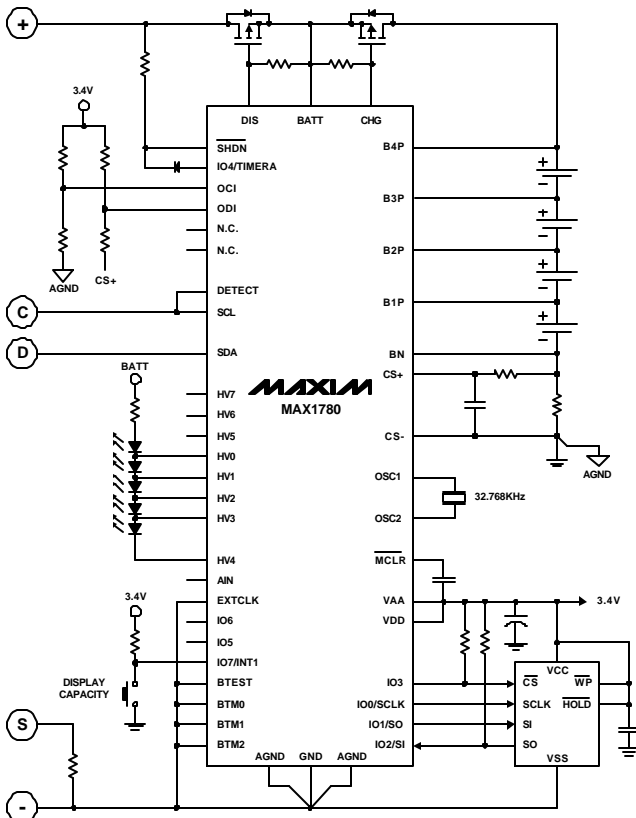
+

3.4V

AGND

CS+

C

D

BATT

3.4V

DISPLAY CAPACITY

S

-

DIS

BATT

CHG

$\overline{SHDN}$

IO4/TIMERA

OCI

ODI

N.C.

N.C.

DETECT

SCL

SDA

HV7

HV6

HV5

HV0

HV1

HV2

HV3

HV4

AIN

EXTCLK

IO6

IO5

IO7/INT1

BTEST

BTM0

BTM1

BTM2

AGND

GND

AGND

MAXIM

MAX1780

B4P

B3P

B2P

B1P

BN

CS+

CS-

OSC1

OSC2

$\overline{MCLR}$

VAA

VDD

IO3

IO0/SCLK

IO1/SO

IO2/SI

32.768KHz

AGND

3.4V

VCC

$\overline{CS}$

$\overline{WP}$

SCLK

$\overline{HOLD}$

SI

SO

VSS